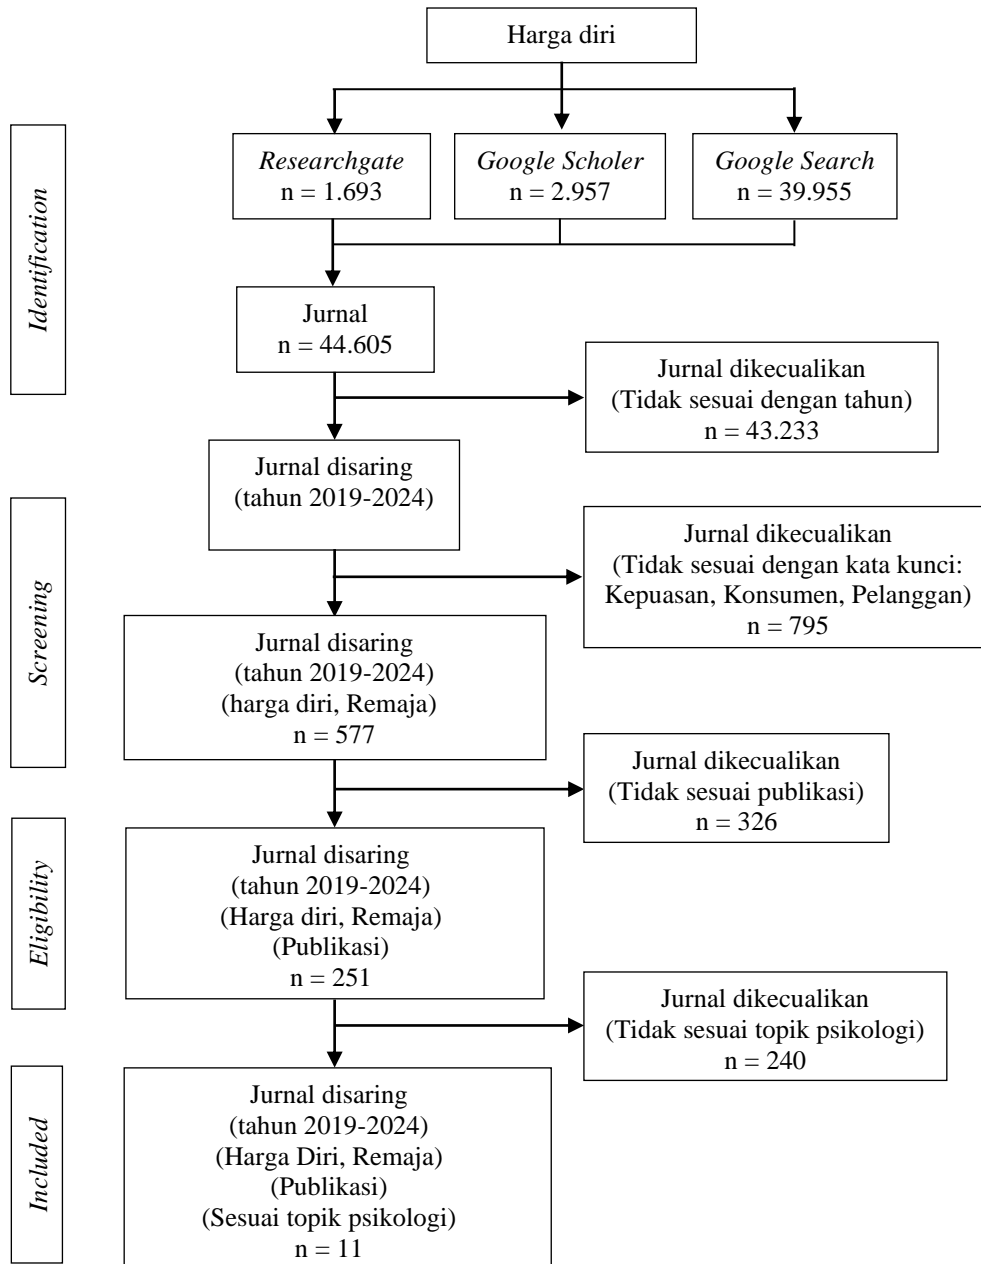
Harga diri

Identification

Researchgate
n = 1.693

Google Scholer
n = 2.957

Google Search
n = 39.955

Jurnal
n = 44.605

Jurnal dikecualikan
(Tidak sesuai dengan tahun)
n = 43.233

Screening

Jurnal disaring
(tahun 2019-2024)

Jurnal dikecualikan
(Tidak sesuai dengan kata kunci: Kepuasan, Konsumen, Pelanggan)
n = 795

Jurnal disaring
(tahun 2019-2024)
(harga diri, Remaja)
n = 577

Jurnal dikecualikan
(Tidak sesuai publikasi)
n = 326

Eligibility

Jurnal disaring
(tahun 2019-2024)
(Harga diri, Remaja)
(Publikasi)
n = 251

Jurnal dikecualikan
(Tidak sesuai topik psikologi)
n = 240

Included

Jurnal disaring
(tahun 2019-2024)
(Harga Diri, Remaja)
(Publikasi)
(Sesuai topik psikologi)
n = 11